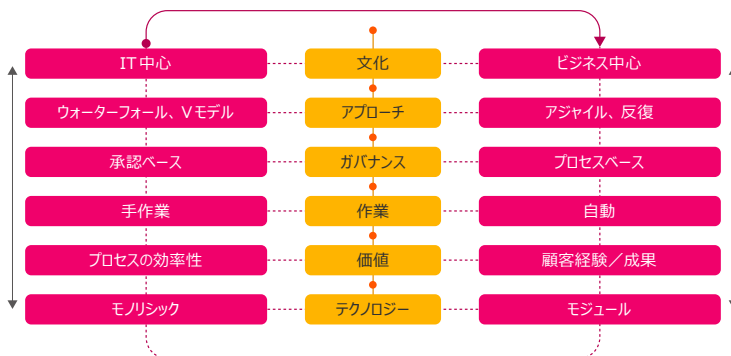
| | | |
|---|---|---|
| IT中心 | 文化 | ビジネス中心 |
| ウォーターフォール、Vモデル | アプローチ | アジャイル、反復 |
| 承認ベース | ガバナンス | プロセスベース |
| 手作業 | 作業 | 自動 |
| プロセスの効率性 | 価値 | 顧客経験／成果 |
| モノリシック | テクノロジー | モジュール |